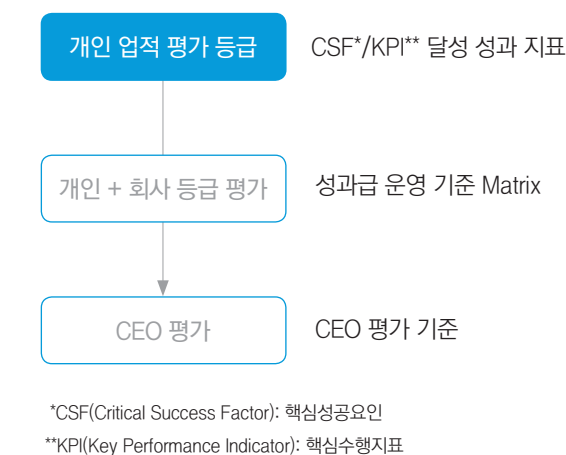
개인 업적 평가 등급

CSF*/KPI** 달성 성과 지표

개인 + 회사 등급 평가

성과급 운영 기준 Matrix

CEO 평가

CEO 평가 기준

*CSF(Critical Success Factor): 핵심성공요인

**KPI(Key Performance Indicator): 핵심수행지표